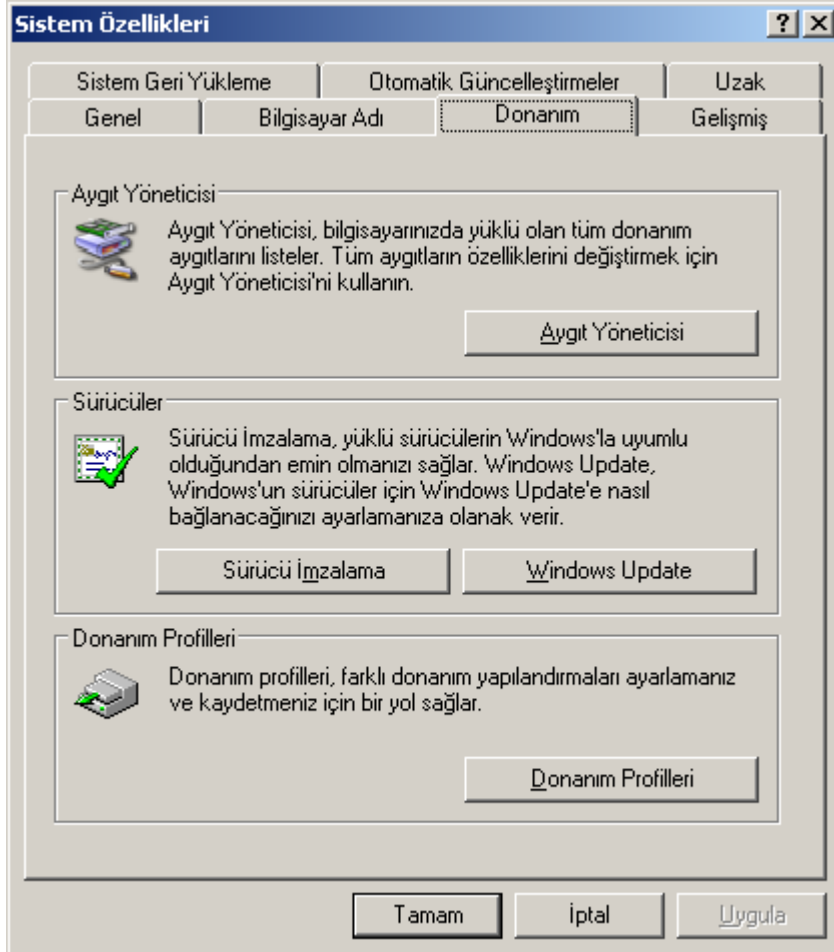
Sistem Özellikleri

?

X

Sistem Geri Yükleme

Otomatik Güncelleştirmeler

Uzak

Genel

Bilgisayar Adı

Donanım

Gelişmiş

Aygıt Yöneticisi

Aygıt Yöneticisi, bilgisayarınızda yüklü olan tüm donanım aygıtlarını listeler. Tüm aygıtların özelliklerini değiştirmek için Aygıt Yöneticisi'ni kullanın.

Aygıt Yöneticisi

Sürücüler

Sürücü İmzalama, yüklü sürücülerin Windows'la uyumlu olduğundan emin olmanızı sağlar. Windows Update, Windows'un sürücüler için Windows Update'e nasıl bağlanacağınızı ayarlamanıza olanak verir.

Sürücü İmzalama

Windows Update

Donanım Profilleri

Donanım profilleri, farklı donanım yapılandırmaları ayarlamanız ve kaydetmeniz için bir yol sağlar.

Donanım Profilleri

Tamam

İptal

Uygula